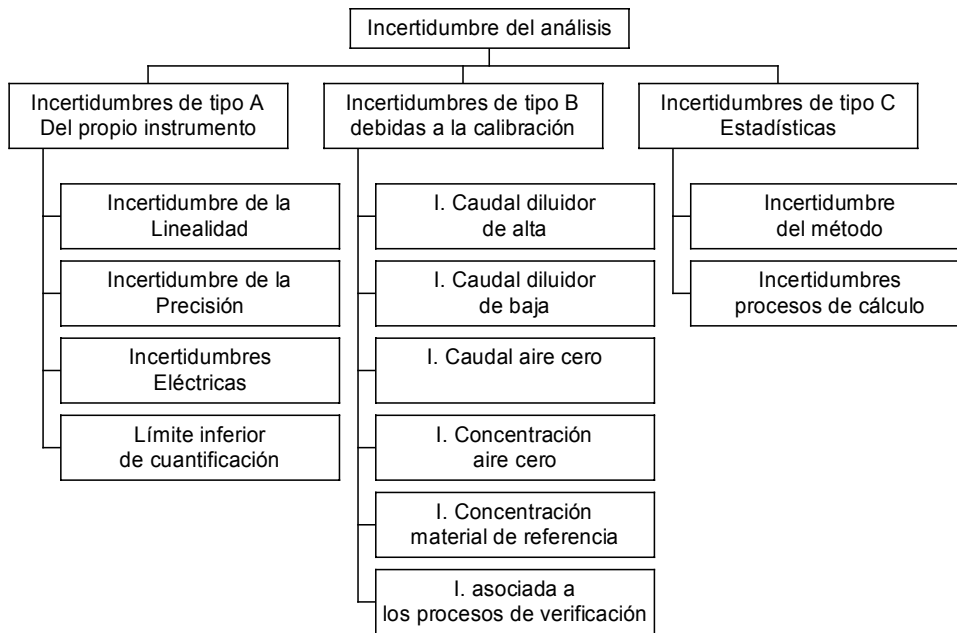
Incertidumbre del análisis

Incertidumbres de tipo A
Del propio instrumento

Incertidumbre de la
Linealidad

Incertidumbre de la
Precisión

Incertidumbres
Eléctricas

Límite inferior
de cuantificación

Incertidumbres de tipo B
debidas a la calibración

I. Caudal diluidor
de alta

I. Caudal diluidor
de baja

I. Caudal aire cero

I. Concentración
aire cero

I. Concentración
material de referencia

I. asociada a
los procesos de verificación

Incertidumbres de tipo C
Estadísticas

Incertidumbre
del método

Incertidumbres
procesos de cálculo